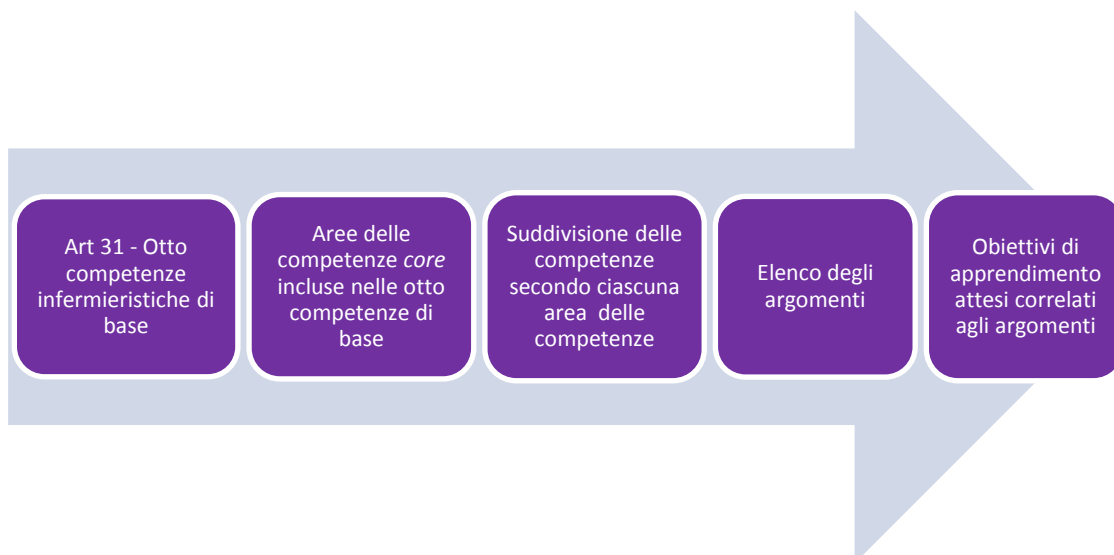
Art 31 - Otto competenze infermieristiche di base

Aree delle competenze *core* incluse nelle otto competenze di base

Suddivisione delle competenze secondo ciascuna area delle competenze

Elenco degli argomenti

Obiettivi di apprendimento attesi correlati agli argomenti